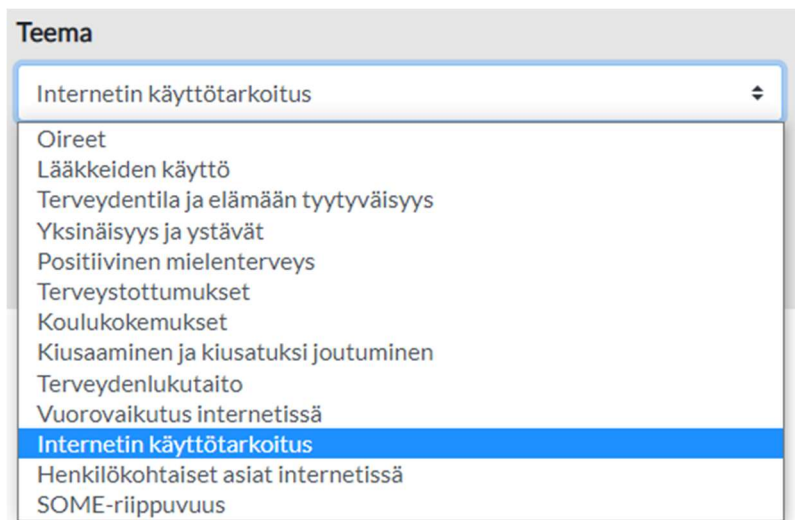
Teema

Internetin käyttötarkoitus

Oireet
Lääkkeiden käyttö
Terveydentila ja elämään tyytyväisyys
Yksinäisyys ja ystävät
Positiivinen mielenterveys
Terveystottumukset
Koulukokemukset
Kiusaaminen ja kiusatuksi joutuminen
Terveydenlukutaito
Vuorovaikutus internetissä
Internetin käyttötarkoitus
Henkilökohtaiset asiat internetissä
SOME-riippuvuus